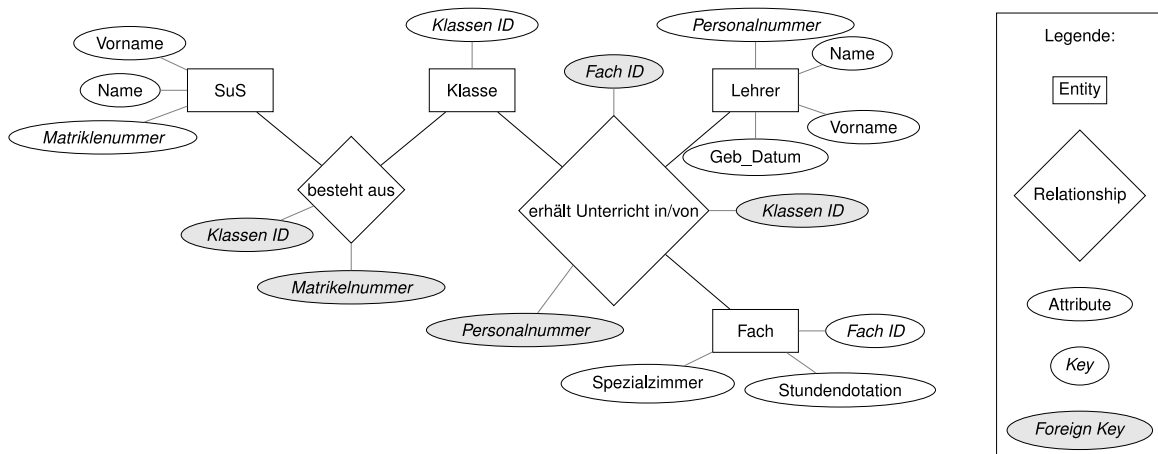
Vorname
Name
SuS
Matriklenummer
Klassen ID
Klasse
Fach ID
Personalnummer
Name
Lehrer
Vorname
Geb_Datum
besteht aus
Klassen ID
Matrikelnummer
erhält Unterricht in/von
Klassen ID
Personalnummer
Fach
Fach ID
Spezialzimmer
Stundendotation

Legende:
Entity
Relationship
Attribute
Key
Foreign Key